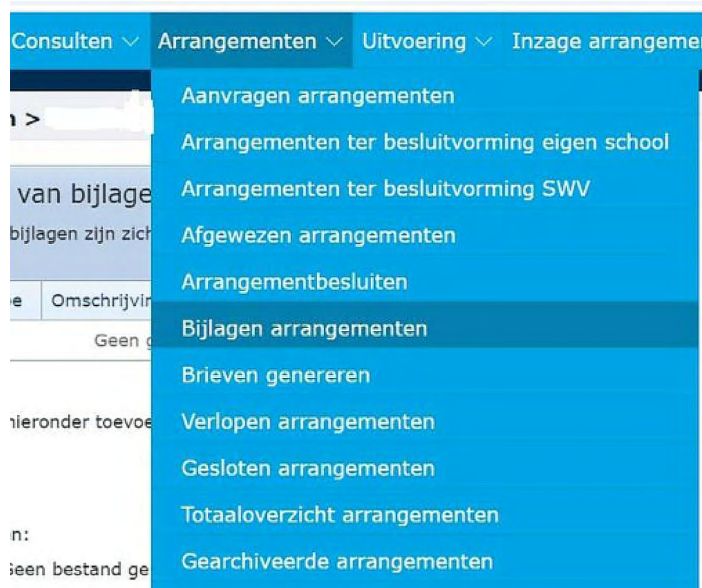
Consulten ∨ Arrangementen ∨ Uitvoering ∨ Inzage arrangemen

n >

van bijlage

bijlagen zijn zich

e Omschrijvin

Geen g

hieronder toevoe

n:

Geen bestand ge

Aanvragen arrangementen
Arrangementen ter besluitvorming eigen school
Arrangementen ter besluitvorming SWV
Afgewezen arrangementen
Arrangementbesluiten
Bijlagen arrangementen
Brieven genereren
Verlopen arrangementen
Gesloten arrangementen
Totaaloverzicht arrangementen
Gearchiveerde arrangementen